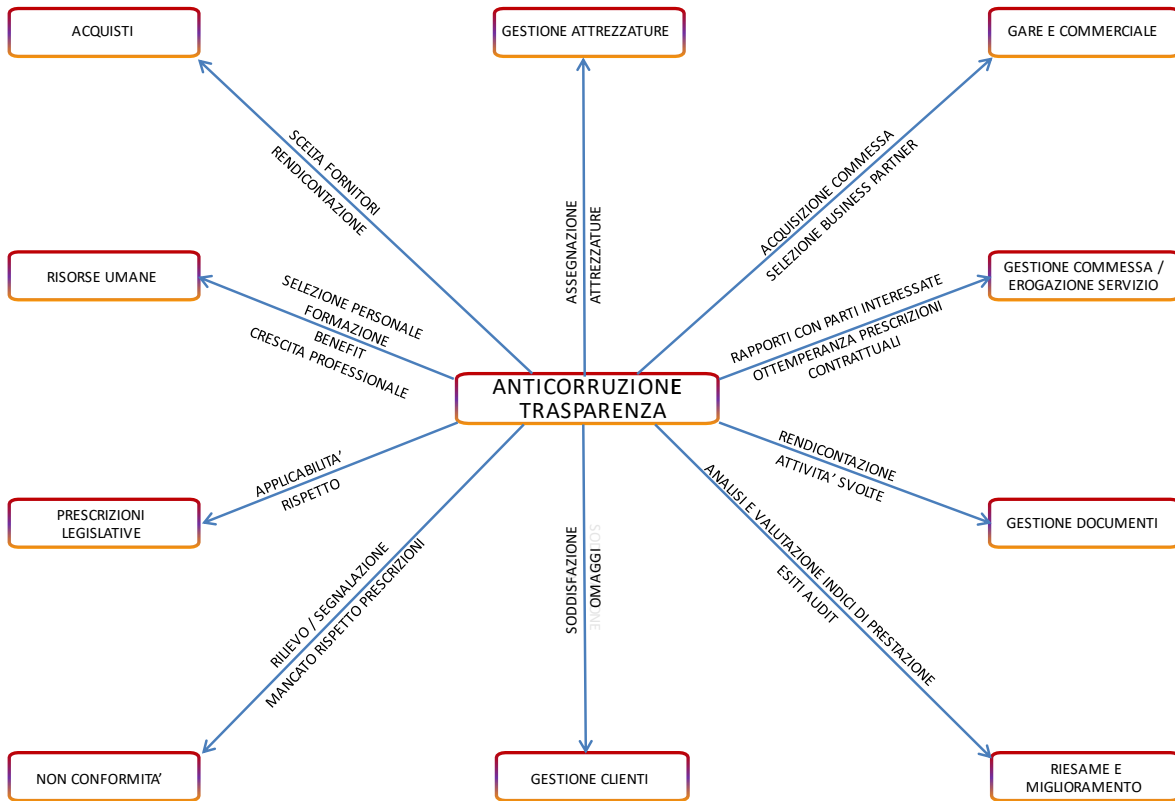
ACQUISTI

GESTIONE ATTREZZATURE

GARE E COMMERCIALE

SCELTA FORNITORI
RENDICONTAZIONE

ASSEGNAZIONE
ATTREZZATURE

ACQUISIZIONE COMMESSA
SELEZIONE BUSINESS PARTNER

RISORSE UMANE

SELEZIONE PERSONALE
FORMAZIONE
BENEFIT
CRESCITA PROFESSIONALE

GESTIONE COMMESSA / EROGAZIONE SERVIZIO

RAPPORTI CON PARTI INTERESSATE
OTTEMPERANZA PRESCRIZIONI
CONTRATTUALI

ANTICORRUZIONE
TRASPARENZA

APPLICABILITA'
RISPETTO

PRESCRIZIONI LEGISLATIVE

RENDICONTAZIONE
ATTIVITA' SVOLTE

GESTIONE DOCUMENTI

RILIEVO / SEGNALAZIONE
MANCATO RISPETTO PRESCRIZIONI

SODDISFAZIONE
OMAGGI

ANALISI E VALUTAZIONE INDICI DI PRESTAZIONE
ESITI AUDIT

NON CONFORMITA'

GESTIONE CLIENTI

RIESAME E MIGLIORAMENTO